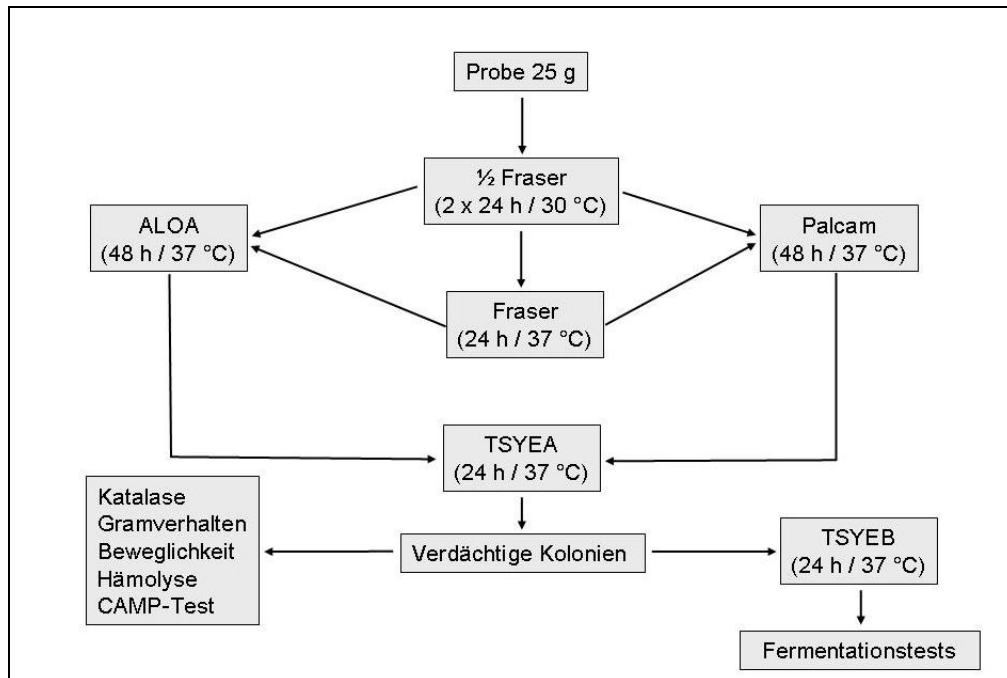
Probe 25 g

½ Fraser
(2 x 24 h / 30 °C)

ALOA
(48 h / 37 °C)

Palcam
(48 h / 37 °C)

Fraser
(24 h / 37 °C)

TSYEA
(24 h / 37 °C)

Katalase
Gramverhalten
Beweglichkeit
Hämolyse
CAMP-Test

Verdächtige Kolonien

TSYEB
(24 h / 37 °C)

Fermentationstests